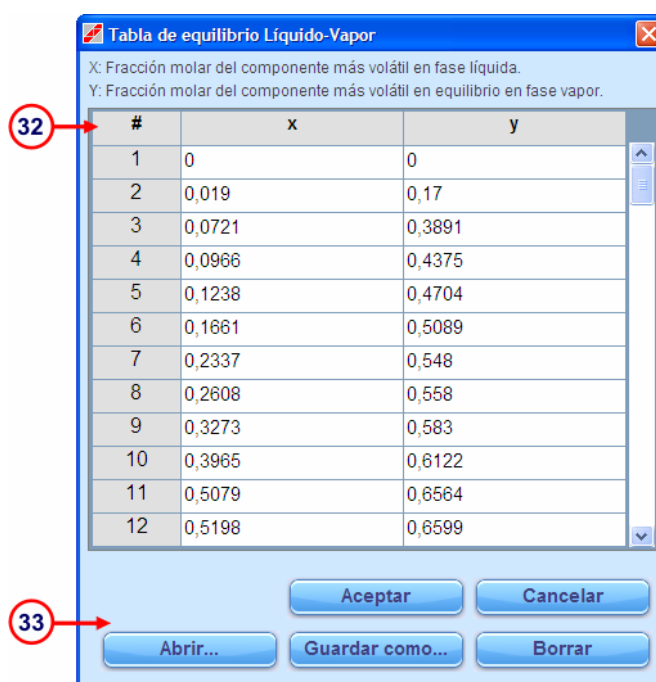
Tabla de equilibrio Líquido-Vapor

X: Fracción molar del componente más volátil en fase líquida.
Y: Fracción molar del componente más volátil en equilibrio en fase vapor.

32

| # | x | y |
|---|---|---|
| 1 | 0 | 0 |
| 2 | 0,019 | 0,17 |
| 3 | 0,0721 | 0,3891 |
| 4 | 0,0966 | 0,4375 |
| 5 | 0,1238 | 0,4704 |
| 6 | 0,1661 | 0,5089 |
| 7 | 0,2337 | 0,548 |
| 8 | 0,2608 | 0,558 |
| 9 | 0,3273 | 0,583 |
| 10 | 0,3965 | 0,6122 |
| 11 | 0,5079 | 0,6564 |
| 12 | 0,5198 | 0,6599 |

Aceptar Cancelar

33

Abrir... Guardar como... Borrar